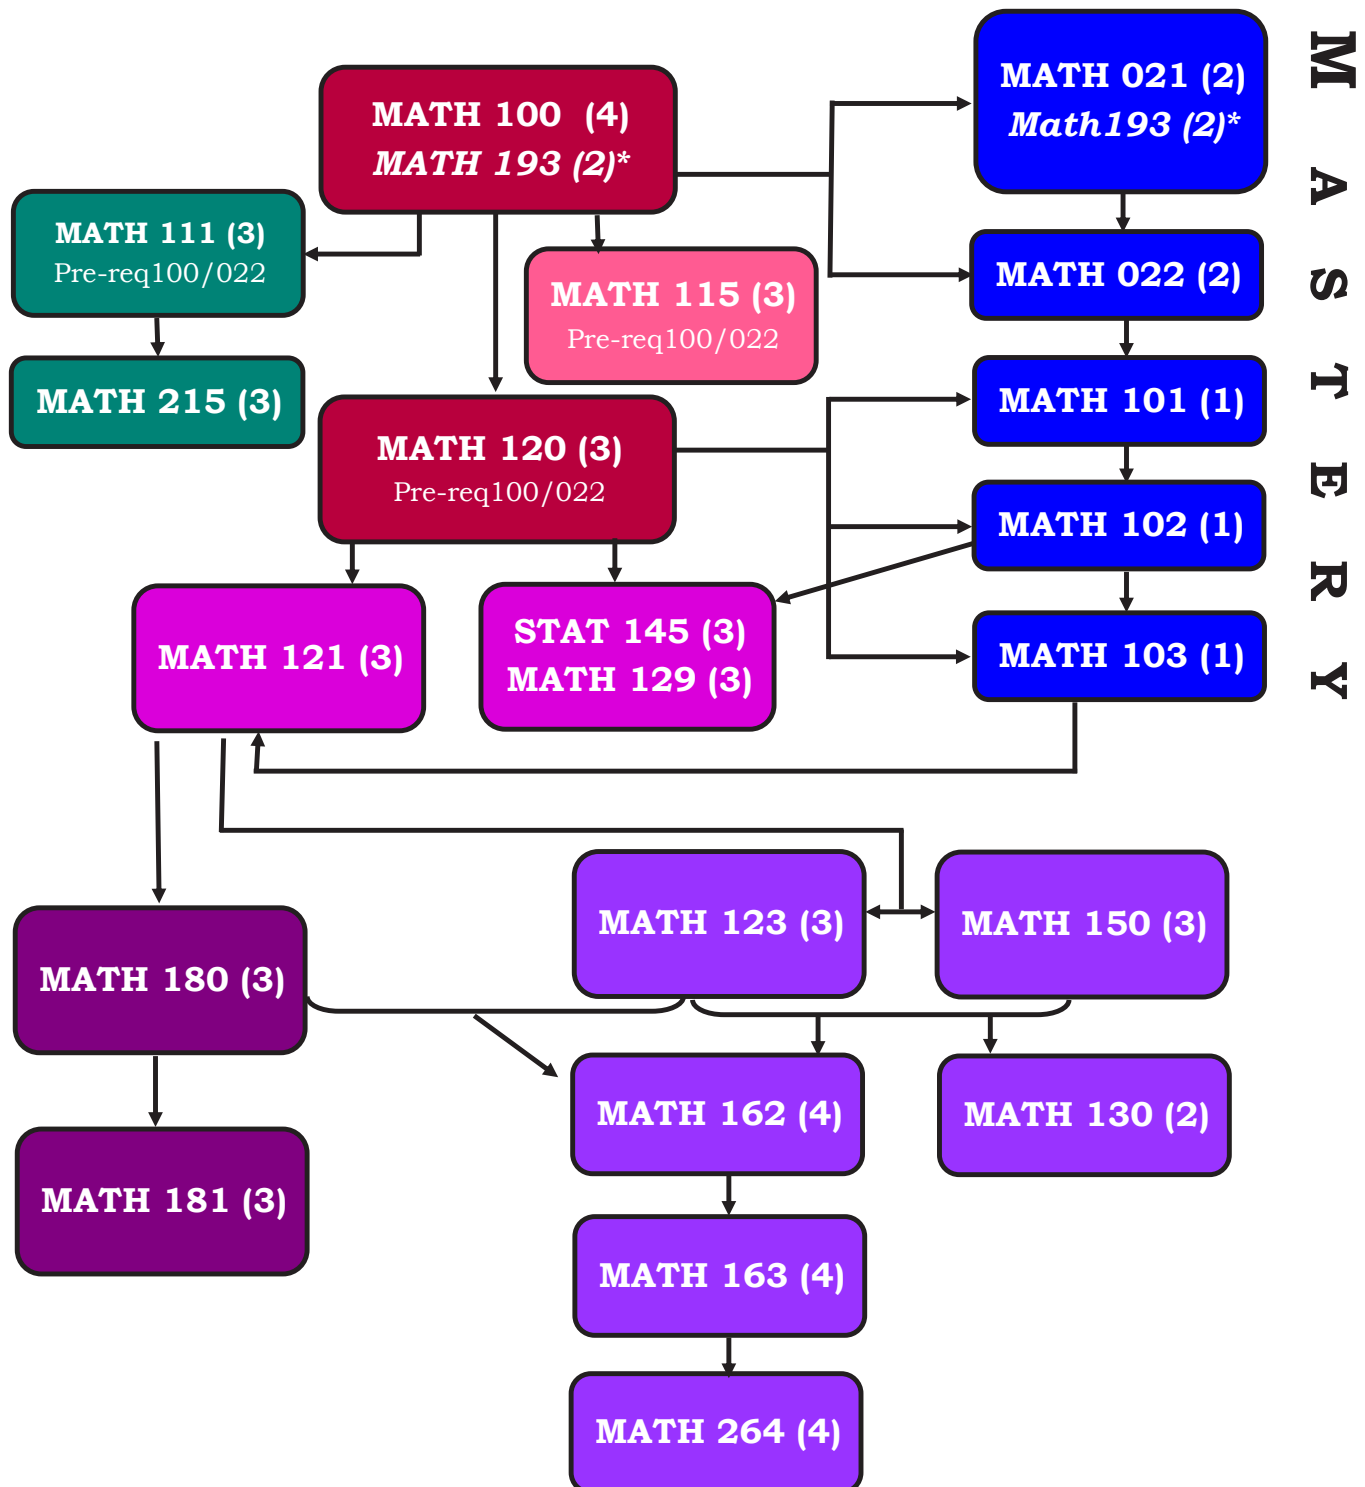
MATH 100 (4)
*MATH 193 (2)**

MATH 021 (2)
*Math193 (2)**

MASTERY

MATH 111 (3)
Pre-req100/022

MATH 115 (3)
Pre-req100/022

MATH 022 (2)

MATH 215 (3)

MATH 101 (1)

MATH 120 (3)
Pre-req100/022

MATH 102 (1)

MATH 121 (3)

STAT 145 (3)
MATH 129 (3)

MATH 103 (1)

MATH 180 (3)

MATH 123 (3)

MATH 150 (3)

MATH 162 (4)

MATH 130 (2)

MATH 181 (3)

MATH 163 (4)

MATH 264 (4)